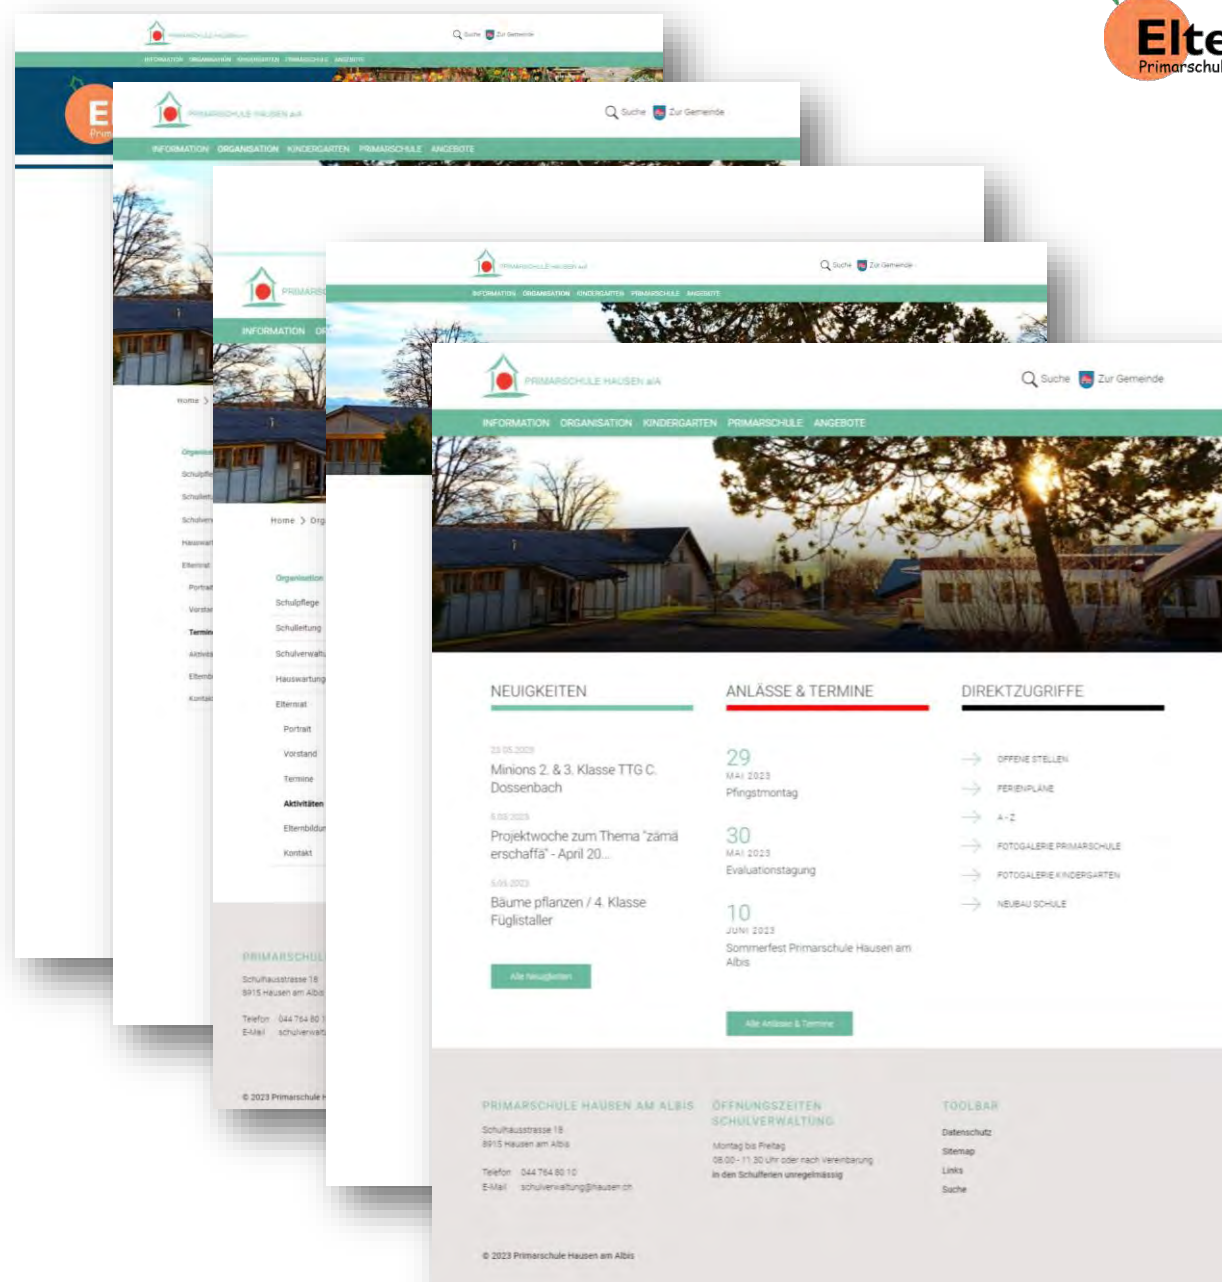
Elte
Primarschul

PRIMARSCHULE HAUSEN a/A

Suche Zur Gemeinde

INFORMATION ORGANISATION KINDERGARTEN PRIMARSCHULE ANGEBOTE

Home >

Organisation
Schulpflege
Schulleitung
Schulverwaltung
Hauswartung
Elternrat
Portrait
Vorstand
Termine
Aktivitäten
Elternbildung
Kontakt

PRIMARSCHULE HAUSEN AM ALBIS
Schulhausstrasse 18
8915 Hausen am Albis

Telefon 044 764 80 10
E-Mail schulverwaltung@hausen.ch

© 2023 Primarschule Hausen am Albis

NEUIGKEITEN

23.05.2023
Minions 2. & 3. Klasse TTG C. Dossenbach

5.05.2023
Projektwoche zum Thema "zämä erschaffä" - April 20...

5.05.2023
Bäume pflanzen / 4. Klasse Füglistaller

Alle Neuigkeiten

ANLÄSSE & TERMINE

29
MAI 2023
Pfingstmontag

30
MAI 2023
Evaluationstagung

10
JUNI 2023
Sommerfest Primarschule Hausen am Albis

Alle Anlässe & Termine

DIREKTZUGRIFFE

OFFENE STELLEN
FERIENPLÄNE
A - Z
FOTOGALERIE PRIMARSCHULE
FOTOGALERIE KINDERGARTEN
NEUBAU SCHULE

PRIMARSCHULE HAUSEN AM ALBIS
Schulhausstrasse 18
8915 Hausen am Albis

Telefon 044 764 80 10
E-Mail schulverwaltung@hausen.ch

ÖFFNUNGSZEITEN SCHULVERWALTUNG
Montag bis Freitag
08.00 - 11.30 Uhr oder nach Vereinbarung
In den Schulferien unregelmässig

TOOLBAR
Datenschutz
Sitemap
Links
Suche

© 2023 Primarschule Hausen am Albis